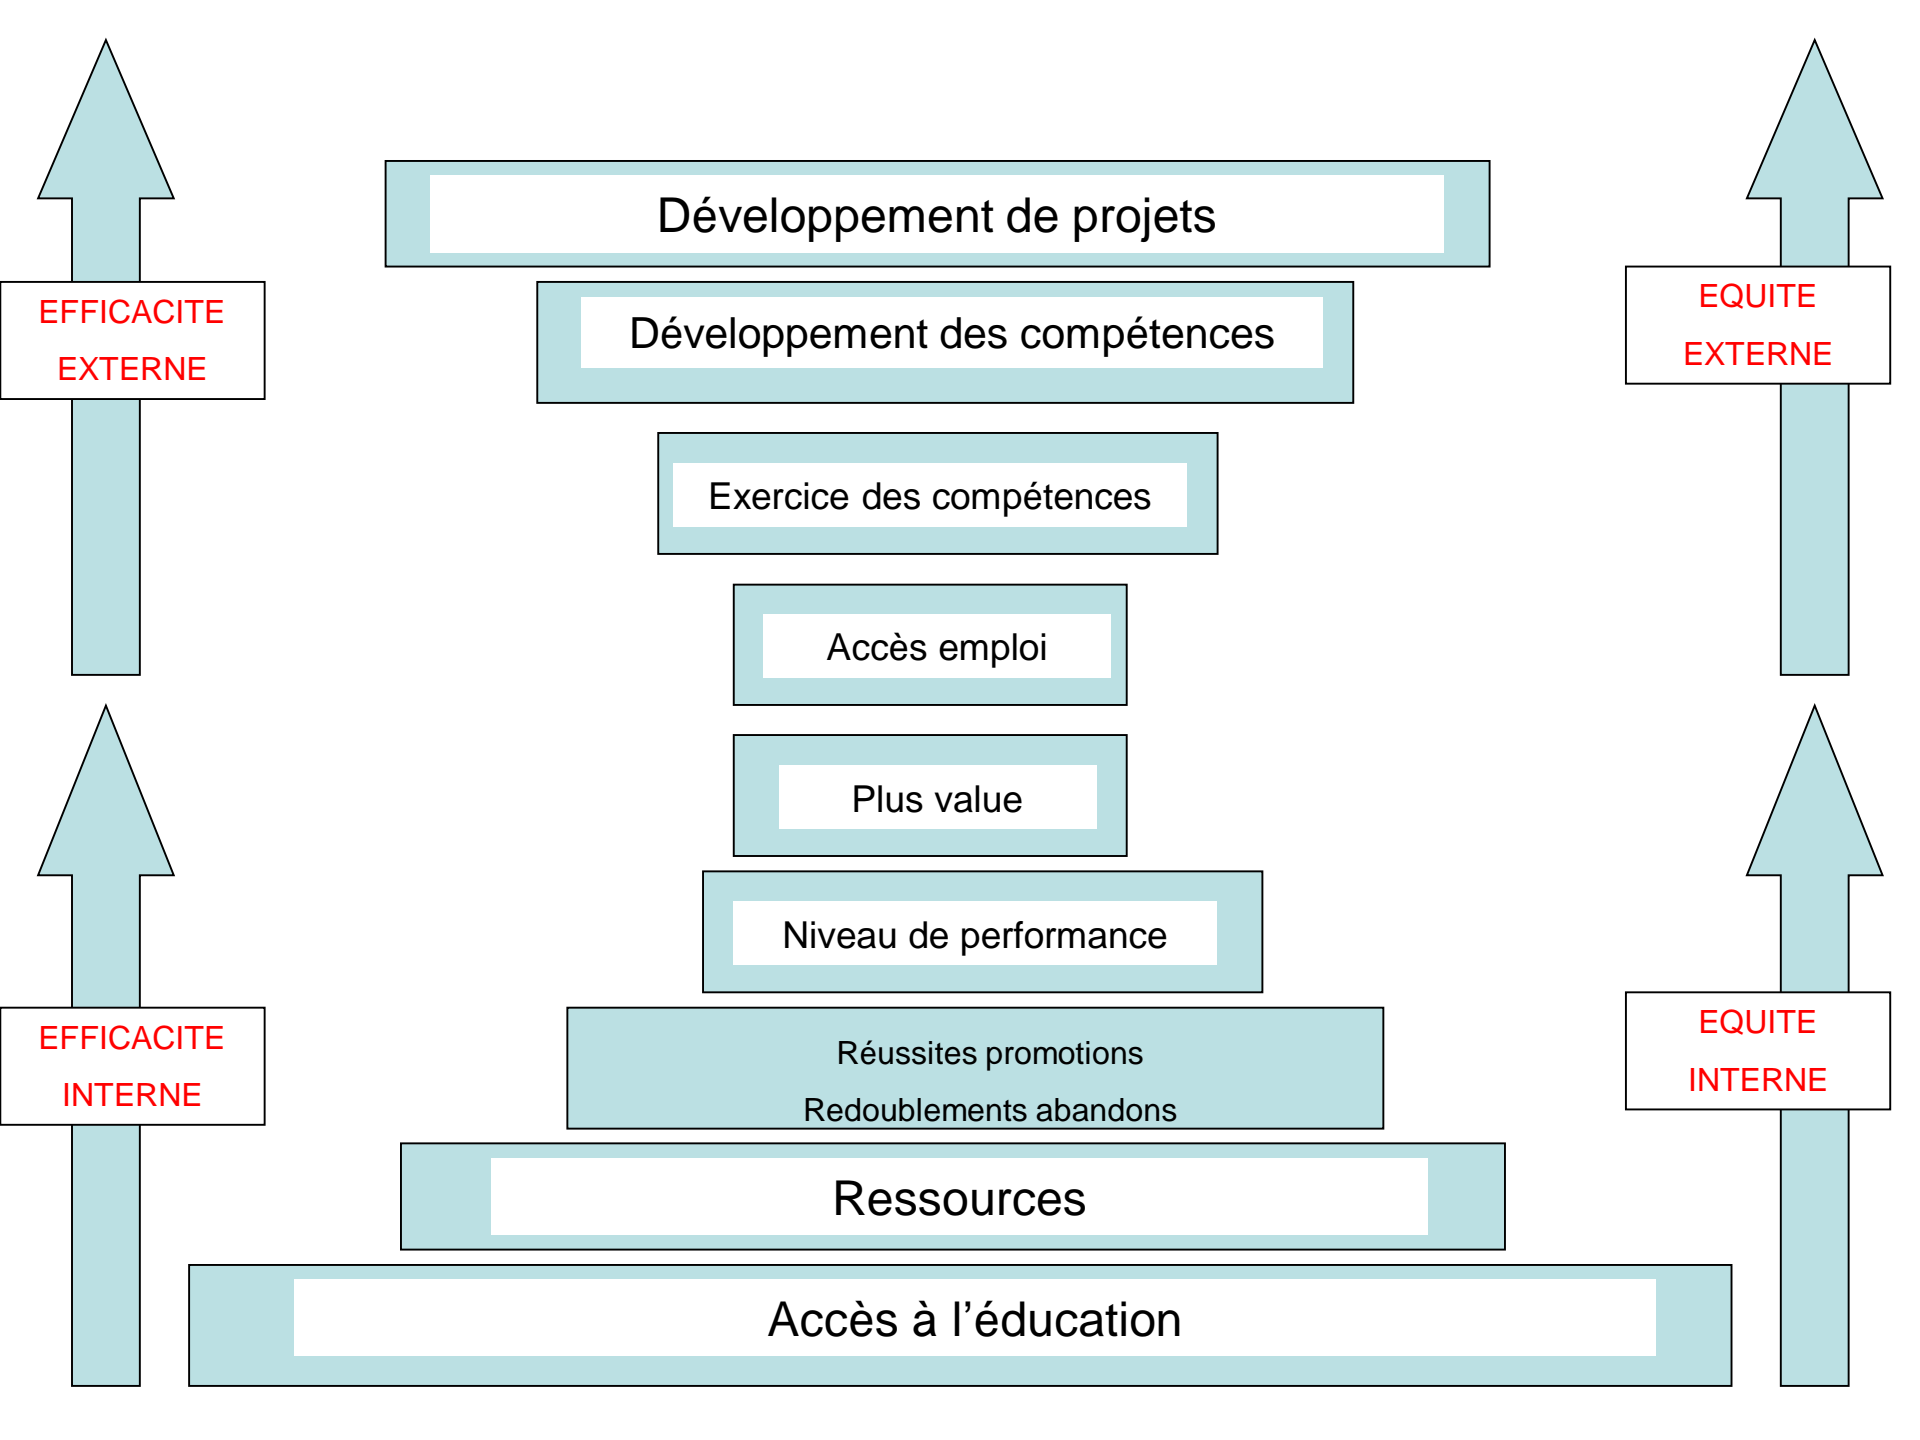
EFFICACITE EXTERNE

Développement de projets

EQUITE EXTERNE

Développement des compétences

Exercice des compétences

Accès emploi

Plus value

Niveau de performance

EFFICACITE INTERNE

Réussites promotions
Redoublements abandons

EQUITE INTERNE

Ressources

Accès à l'éducation